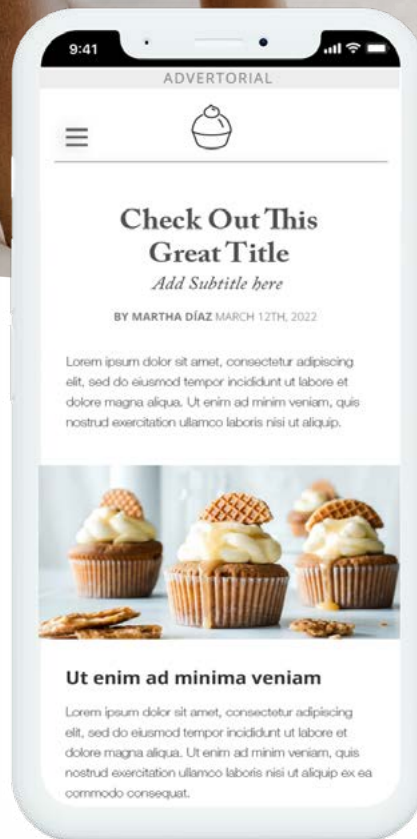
9:41

ADVERTORIAL

Check Out This Great Title

Add Subtitle here

BY MARTHA DÍAZ MARCH 12TH, 2022

Lorem ipsum dolor sit amet, consectetur adipiscing elit, sed do eiusmod tempor incididunt ut labore et dolore magna aliqua. Ut enim ad minim veniam, quis nostrud exercitation ullamco laboris nisi ut aliquip.

Ut enim ad minima veniam

Lorem ipsum dolor sit amet, consectetur adipiscing elit, sed do eiusmod tempor incididunt ut labore et dolore magna aliqua. Ut enim ad minim veniam, quis nostrud exercitation ullamco laboris nisi ut aliquip ex ea commodo consequat.